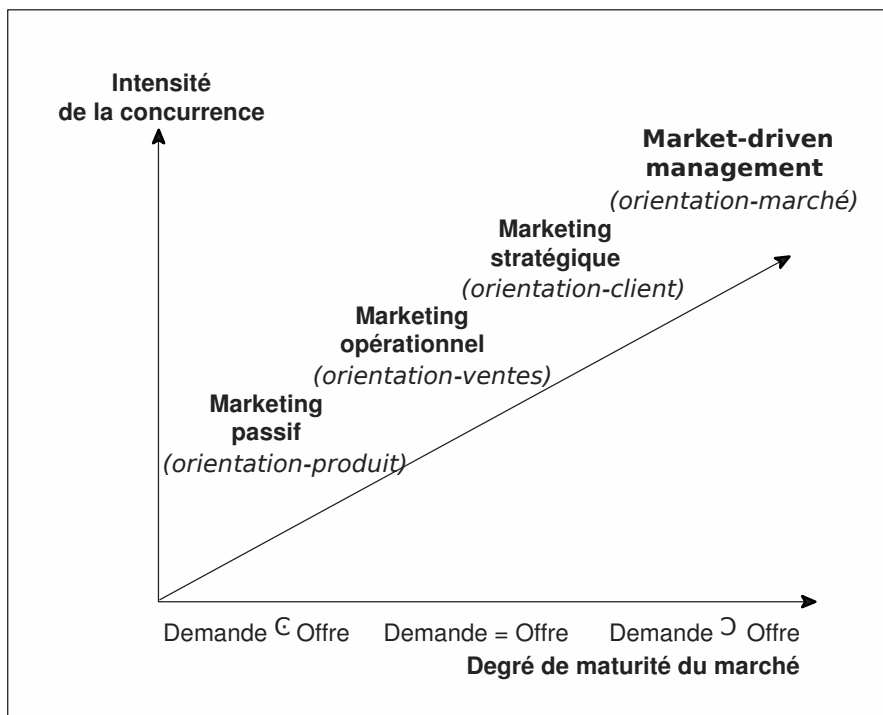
Intensité de la concurrence

Market-driven management
(orientation-marché)

Marketing stratégique
(orientation-client)

Marketing opérationnel
(orientation-ventes)

Marketing passif
(orientation-produit)

Demande $\subset$ Offre Demande = Offre Demande $\supset$ Offre

Degré de maturité du marché